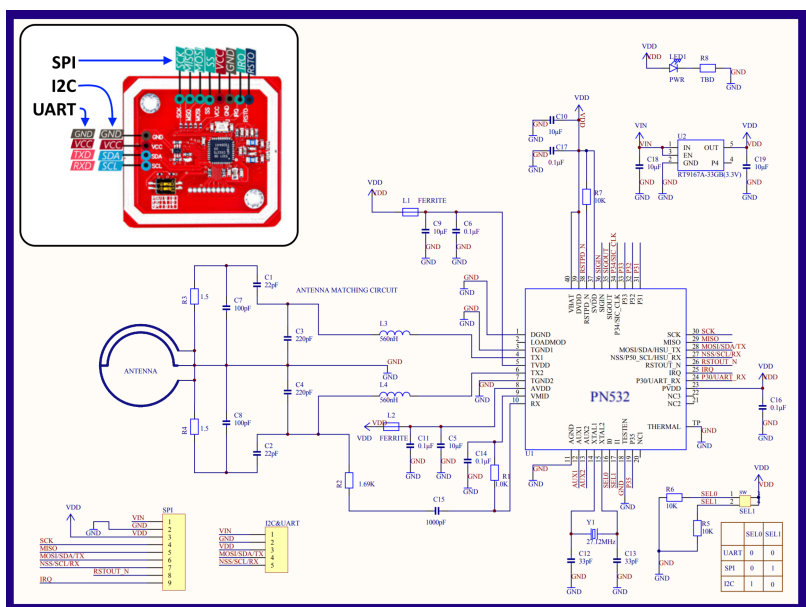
SPI
I2C
UART
SCK MISO MOSI SS VCC GND IRQ RSTO
GND VCC TXD RXD
GND VCC SDA SCL

VDD
LED1
R8
PWR TBD
GND

VDD
C10 10μF
C17 0.1μF
VDD
R7 10K

VIN
U2
IN OUT
EN
GND P4
C18 10μF
C19 10μF
RT9167A-33GB(3.3V)
VDD
GND

VDD
L1 FERRITE
C9 10μF
C6 0.1μF
GND

C1 22pF
R3 1.5
C7 100pF
ANTENNA MATCHING CIRCUIT
C3 220pF
L3 560nH
ANTENNA
GND
C4 220pF
L4 560nH
C8 100pF
R4 1.5
C2 22pF
L2 FERRITE
VDD
C11 0.1μF
C5 10μF
C14 0.1μF
R1 10K
R2 1.69K
C15 1000pF

DGND
LOADMOD
TGND1
TX1
TVDD
TX2
TGND2
AVDD
VMID
RX
VBAT DVDD RSTPD_N SVDD SIGIN SIGOUT P34/SIC_CLK P33 P32 P31
RSTPD_N SIGIN SIGOUT SIC_CLK
SCK
MISO
MOSI/SDA/HSU_TX
NSS/P50_SCL/HSU_RX
RSTOUT_N
IRQ
P30/UART_RX
PVDD
NC3
NC2
30 SCK
29 MISO
28 MOSI/SDA/TX
27 NSS/SCL/RX
26 RSTOUT_N
25 IRQ
24 P30/UART_RX
PN532
THERMAL
TP
U1
AGND AUX1 AUX2 XTAL1 XTAL2 I0 I1 TESTEN P35 NC1
AUX1 AUX2 SEL0 SEL1 GND
VDD
C16 0.1μF
GND

Y1 27.12MHz
C12 33pF
C13 33pF
GND

VDD
R6 10K
SEL0
SEL1
SW
SEL1
R5 10K
GND

| | SEL0 | SEL1 |
|---|---|---|
| UART | 0 | 0 |
| SPI | 0 | 1 |
| I2C | 1 | 0 |

VDD
SPI
VIN
GND
VDD
SCK
MISO
MOSI/SDA/TX
NSS/SCL/RX
RSTOUT_N
IRQ
1 2 3 4 5 6 7 8 9

I2C&UART
VIN
GND
VDD
MOSI/SDA/TX
NSS/SCL/RX
1 2 3 4 5